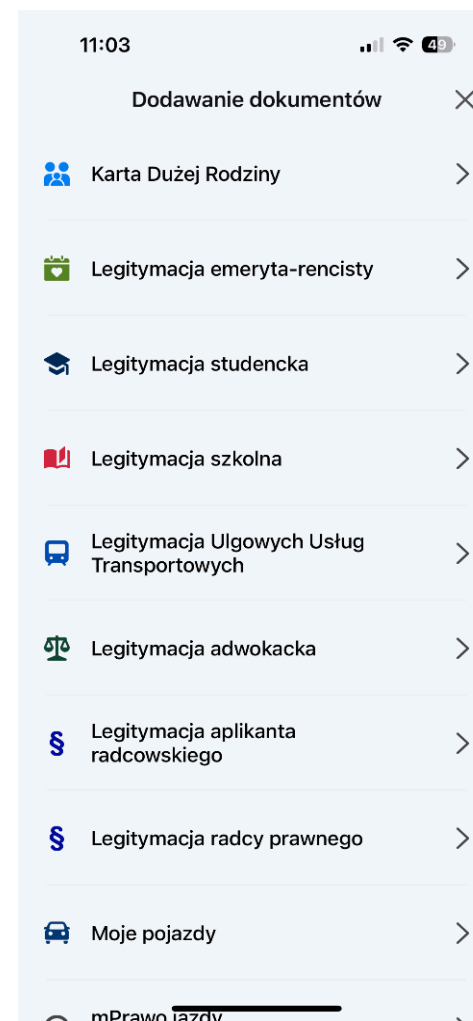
11:03

49

Dodawanie dokumentów

Karta Dużej Rodziny

Legitymacja emeryta-rencisty

Legitymacja studencka

Legitymacja szkolna

Legitymacja Ulgowych Usług Transportowych

Legitymacja adwokacka

§ Legitymacja aplikanta radcowskiego

§ Legitymacja radcy prawnego

Moje pojazdy

mPrawo jazdy